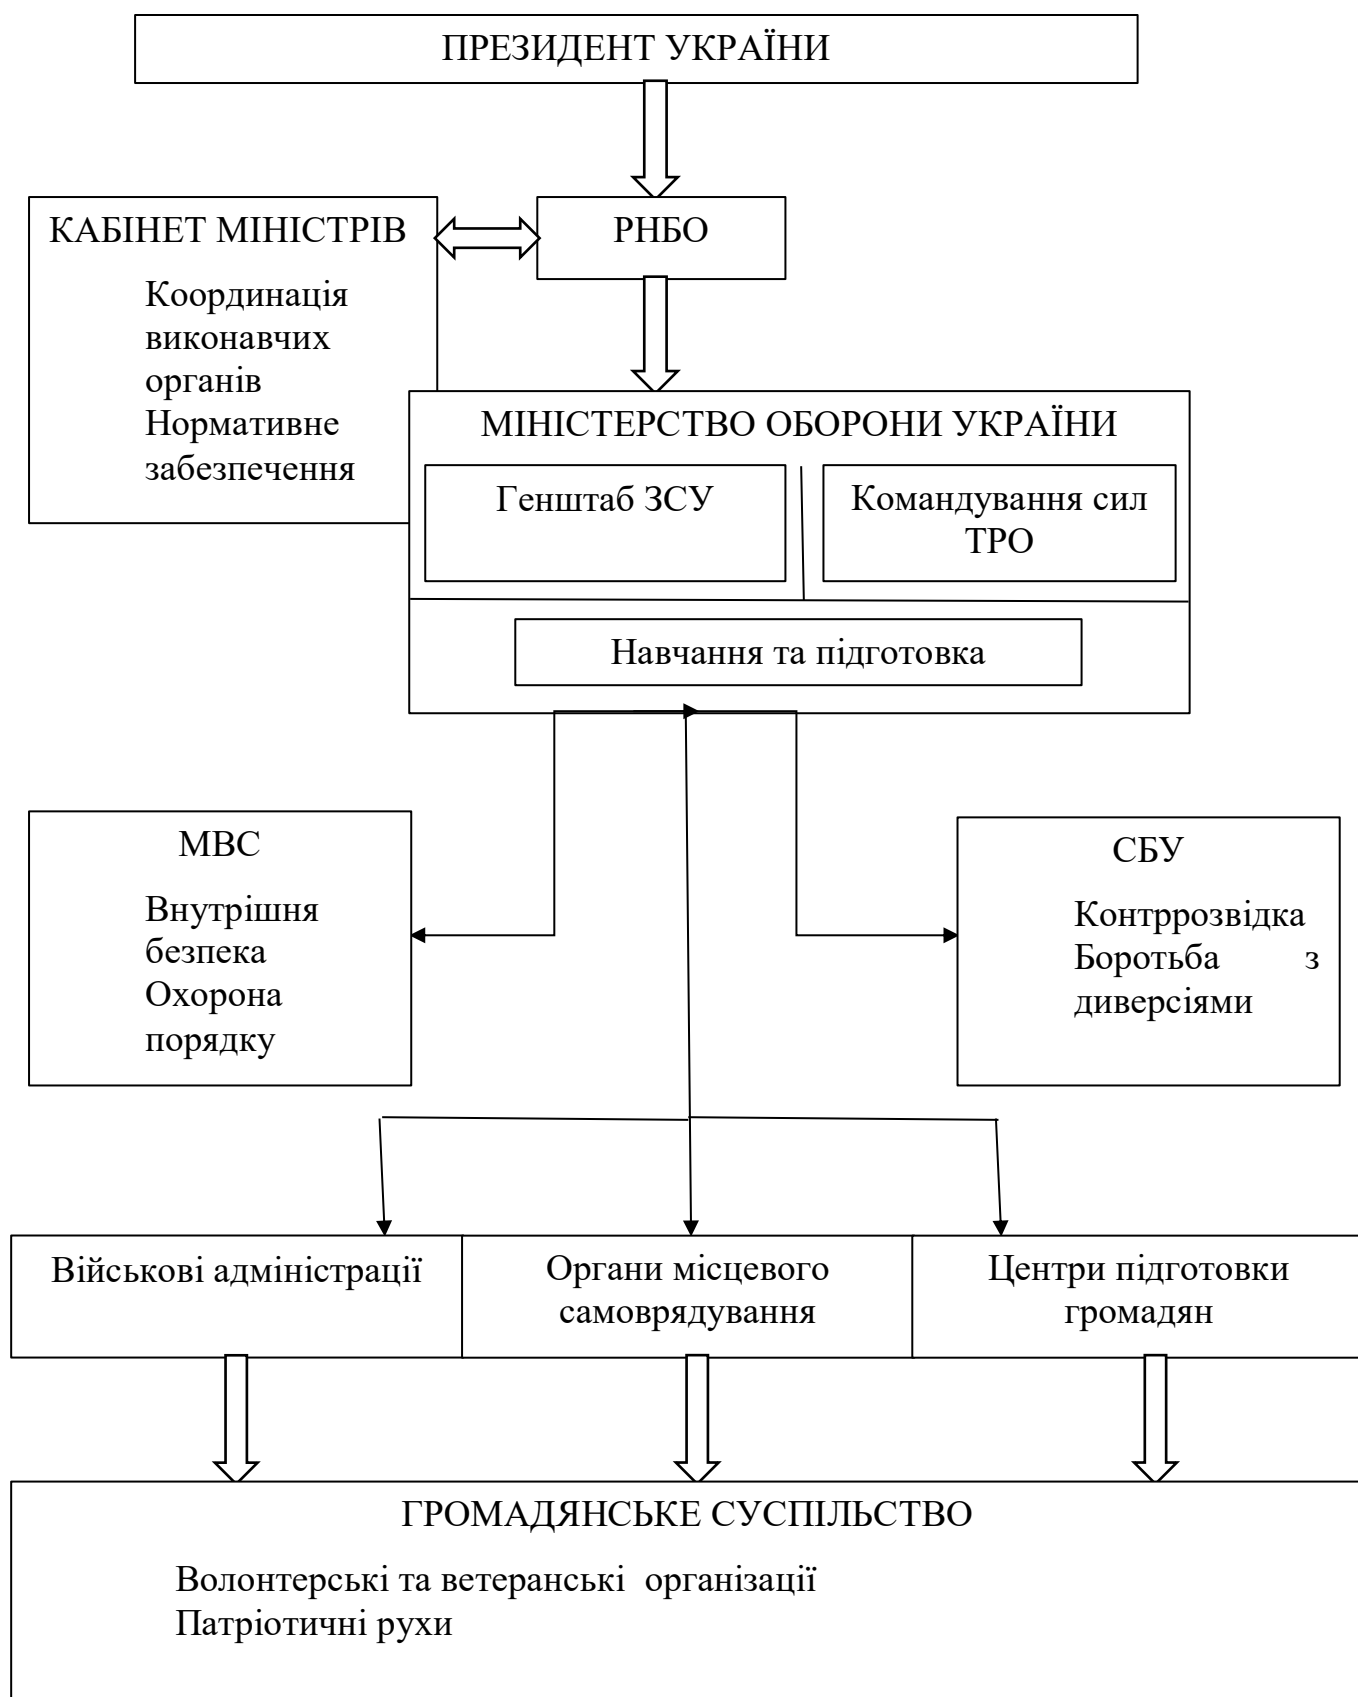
ПРЕЗИДЕНТ УКРАЇНИ

КАБІНЕТ МІНІСТРІВ
Координація виконавчих органів
Нормативне забезпечення

РНБО

МІНІСТЕРСТВО ОБОРОНИ УКРАЇНИ

Генштаб ЗСУ

Командування сил ТРО

Навчання та підготовка

МВС
Внутрішня безпека
Охорона порядку

СБУ
Контррозвідка
Боротьба з диверсіями

| Військові адміністрації | Органи місцевого самоврядування | Центри підготовки громадян |
|---|---|---|

ГРОМАДЯНСЬКЕ СУСПІЛЬСТВО
Волонтерські та ветеранські організації
Патріотичні рухи